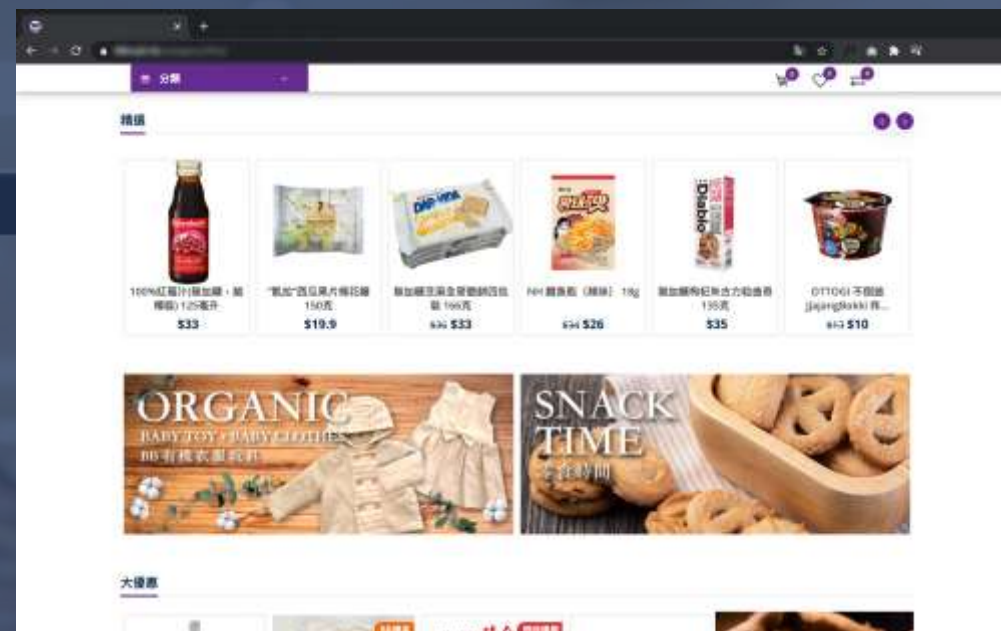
分類

0 0 0

精選

100%紅莓汁(無加糖，無稀釋) 125毫升
$33

"凱beb"西豆果片棉花糖 150克
$19.9

DAP-VINA
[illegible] 166克
~~$36~~ $33

NH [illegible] 18g
~~$34~~ $26

Diablo
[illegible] 135克
$35

OTTOGI 不倒翁 jjajangtokki 炸...
~~$13~~ $10

ORGANIC
BABY TOY・BABY CLOTHES
BB有機衣服玩具

SNACK TIME
零食時間

大優惠